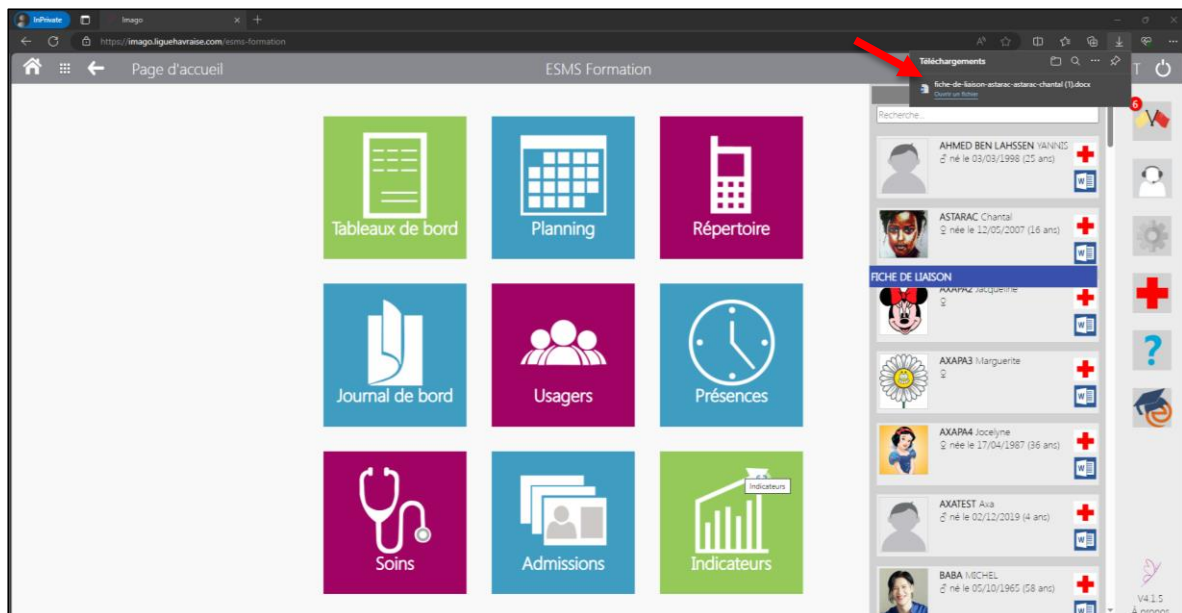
InPrivate
Imago
https://imago.liguehavraise.com/esms-formation
Page d'accueil
ESMS Formation
Téléchargements
fiche-de-liaison-astarac-astarac-chantal (1).docx
Ouvrir un fichier
T
Recherche...
6
Tableaux de bord
Planning
Répertoire
Journal de bord
Usagers
Présences
Soins
Admissions
Indicateurs
Indicateurs
AHMED BEN LAHSSEN YANNIS
né le 03/03/1998 (25 ans)
ASTARAC Chantal
née le 12/05/2007 (16 ans)
FICHE DE LIAISON
AXAPA2 Jacqueline
AXAPA3 Marguerite
AXAPA4 Jocelyne
née le 17/04/1987 (36 ans)
AXATEST Axa
né le 02/12/2019 (4 ans)
BABA MICHEL
né le 05/10/1965 (58 ans)
?
V4.1.5
À propos